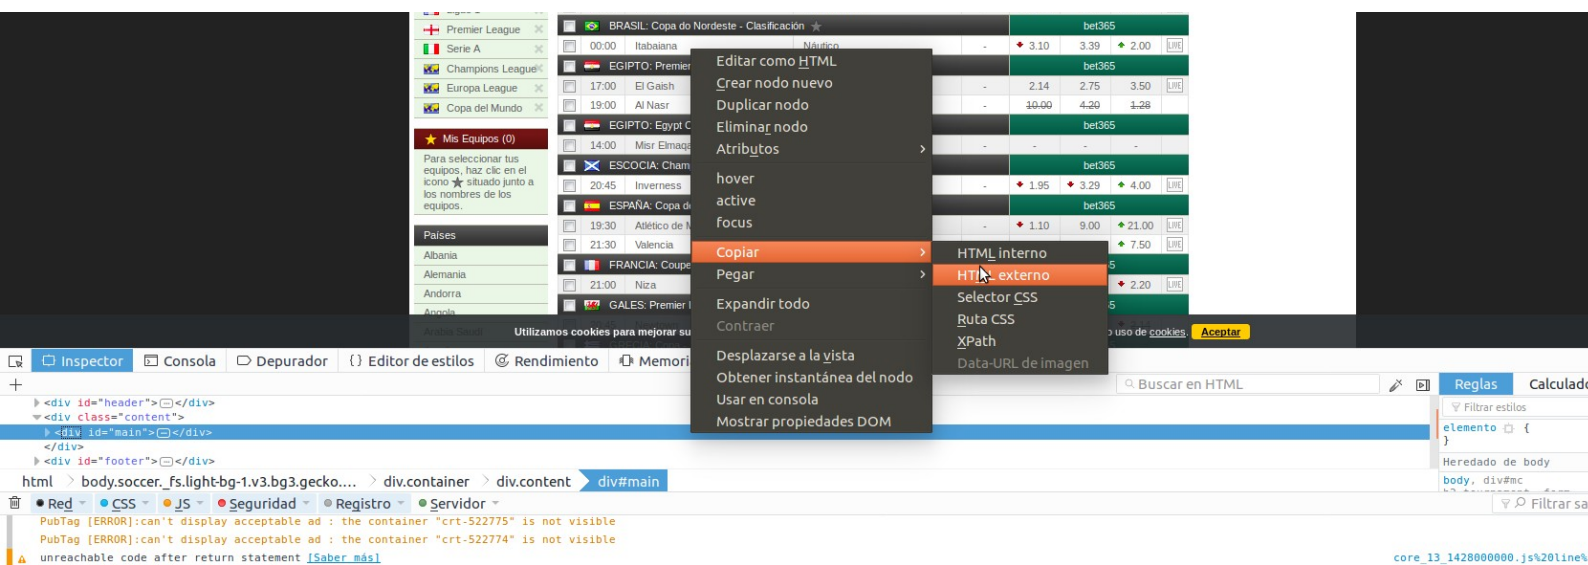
Premier League
Serie A
Champions League
Europa League
Copa del Mundo
Mis Equipos (0)
Para seleccionar tus equipos, haz clic en el icono ★ situado junto a los nombres de los equipos.
Países
Albania
Alemania
Andorra
Angola

BRASIL: Copa do Nordeste - Clasificación
bet365
00:00 Itabaiana Náutico - 3.10 3.39 2.00
EGIPTO: Premier
bet365
17:00 El Gaish - 2.14 2.75 3.50
19:00 Al Nasr - 10.00 4.20 1.28
EGIPTO: Egypt C
bet365
14:00 Misr Elmaqa - - - -
ESCOCIA: Cham
bet365
20:45 Inverness - 1.95 3.29 4.00
ESPAÑA: Copa d
bet365
19:30 Atlético de M - 1.10 9.00 21.00
21:30 Valencia 7.50
FRANCIA: Coupe
21:00 Niza 2.20
GALES: Premier l

Utilizamos cookies para mejorar su ... uso de cookies. Aceptar

Editar como HTML
Crear nodo nuevo
Duplicar nodo
Eliminar nodo
Atributos
hover
active
focus
Copiar
Pegar
Expandir todo
Contraer
Desplazarse a la vista
Obtener instantánea del nodo
Usar en consola
Mostrar propiedades DOM

HTML interno
HTML externo
Selector CSS
Ruta CSS
XPath
Data-URL de imagen

Inspector Consola Depurador Editor de estilos Rendimiento Memori
Buscar en HTML
Reglas Calculad
<div id="header"></div>
<div class="content">
<div id="main"></div>
</div>
<div id="footer"></div>
Filtrar estilos
elemento {
}
Heredado de body
body, div#mc
html body.soccer._fs.light-bg-1.v3.bg3.gecko.... div.container div.content div#main
Red CSS JS Seguridad Registro Servidor
Filtrar sa
PubTag [ERROR]:can't display acceptable ad : the container "crt-522775" is not visible
PubTag [ERROR]:can't display acceptable ad : the container "crt-522774" is not visible
unreachable code after return statement [Saber más]
core_13_1428000000.js%20line%